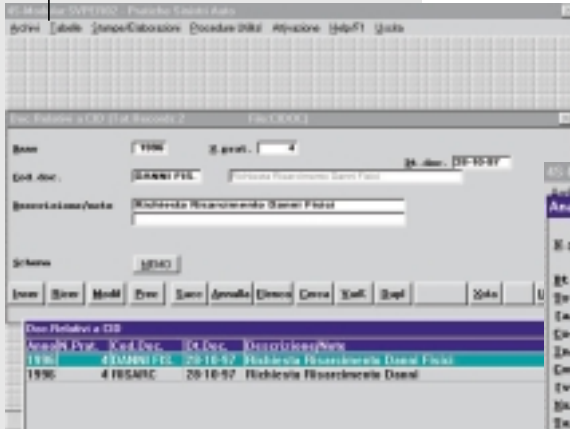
AS-Modular SVP0102 - Pratiche Sinistri Auto
Archivi Tabelle Stampe/Elaborazioni Procedure Utilità Attivazione Help/F1 Uscita

Doc. Relativi a CID (Tot. Records 2) File CIDOC

Anno 1996 N. prat. 4
Dt. doc. 28-10-97
Cod. doc. DANNI FIS. Richiesta Risarcimento Danni Fisici
Descrizione/note Richiesta Risarcimento Danni Fisici

Schema MEMO

Inser Ricer Modif Prec Succ Annulla Elimina Cerca Vedi Dupl Note

Doc Relativi a CID
| Anno | N. Prat. | Cod. Doc. | Dt. Doc. | Descrizione/Note |
|---|---|---|---|---|
| 1996 | 4 | DANNI FIS. | 28-10-97 | Richiesta Risarcimento Danni Fisici |
| 1996 | 4 | RISARC | 28-10-97 | Richiesta Risarcimento Danni |

AS
An